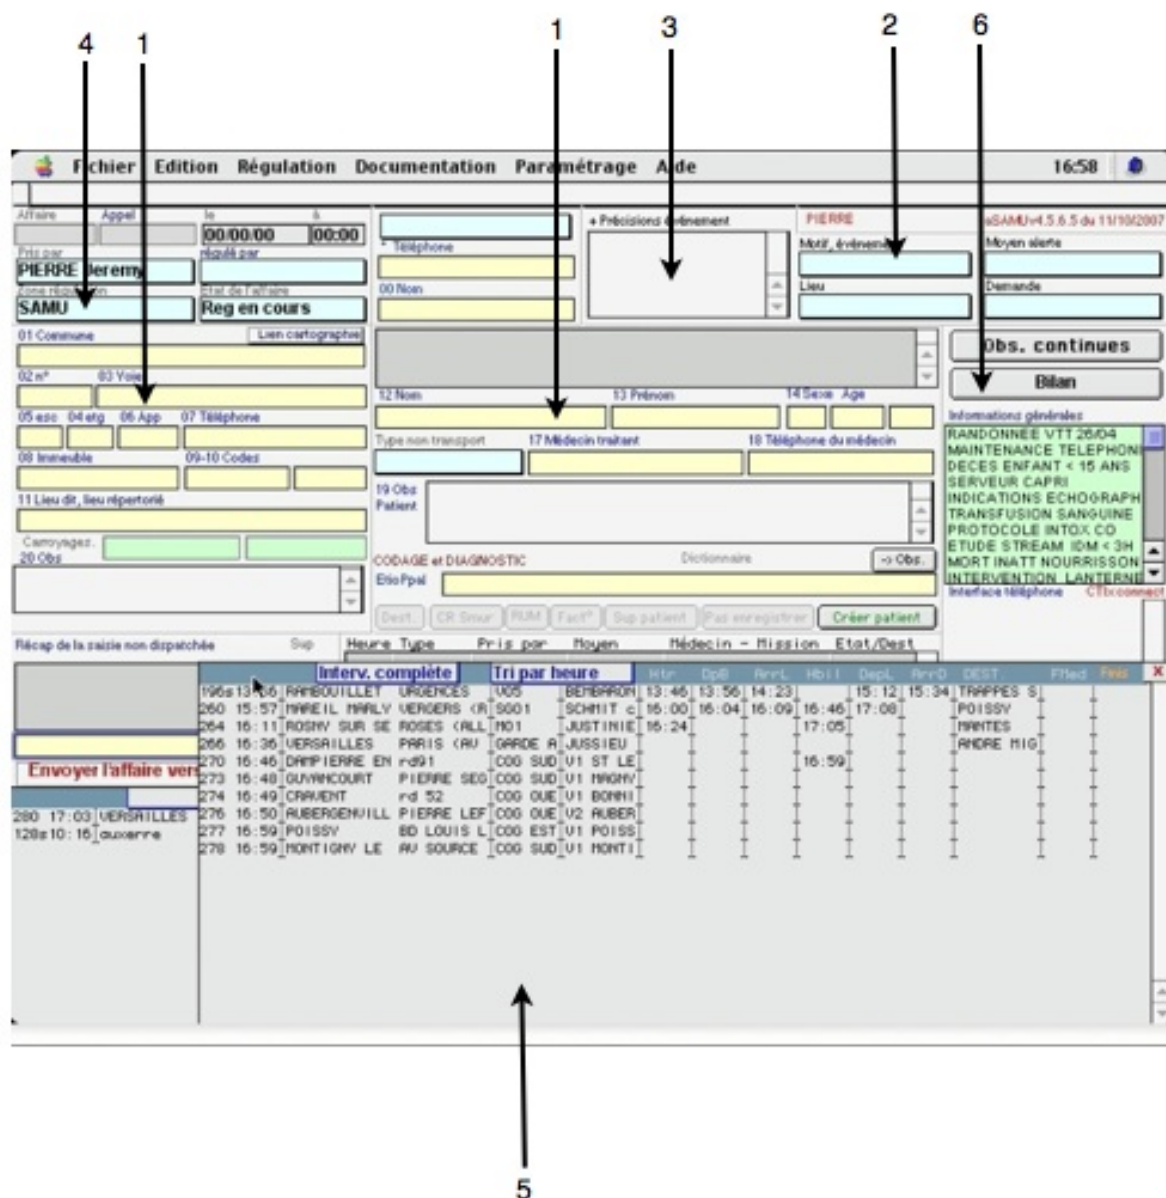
4 1 1 3 2 6

Fichier Edition Régulation Documentation Paramétrage Aide 16:58

Affaire Appel le à
00/00/00 00:00
Pris par régulé par
PIERRE Jeremy
Zone régulation Etat de l'affaire
SAMU Reg en cours
* Téléphone
00 Nom
+ Précisions événement
PIERRE
aSAMUv4.5.6.5 du 11/10/2007
Motif, événement
Moyen alerte
Lieu
Demande
01 Commune Lien cartographie
02 n° 03 Voie
05 esc 04 etg 06 App 07 Téléphone
08 Immeuble 09-10 Codes
11 Lieu dit, lieu répertorié
Carroyages
20 Obs
12 Nom 13 Prénom 14 Sexe Age
Type non transport 17 Médecin traitant 18 Téléphone du médecin
19 Obs Patient
CODAGE et DIAGNOSTIC Dictionnaire -> Obs.
Etio Ppal
Dest. CR Smur RUM Fact° Sup patient Pas enregistrer Créer patient
Obs. continues
Bilan
Informations générales
RANDONNÉE VTT 26/04
MAINTENANCE TELEPHONI
DECES ENFANT < 15 ANS
SERVEUR CAPRI
INDICATIONS ECHOGRAPH
TRANSFUSION SANGUINE
PROTOCOLE INTOX CO
ETUDE STREAM IDM < 3H
MORT INATT NOURRISSON
INTERVENTION LANTERNE
Interface téléphone CTI:connect
Récap de la saisie non dispatchée Sup
Heure Type Pris par Moyen Médecin - Mission Etat/Dest
Interv. complète Tri par heure Htr DpB ArrL Hbil DepL ArrD DEST. FMed Fin X
Envoyer l'affaire vers
280 17:03 VERSAILLES
128s10:16 auxerre
196s13:06 RAMBOUILLET URGENCES V05 BEMBARON 13:46 13:56 14:23 15:12 15:34 TRAPPES S
260 15:57 MAREIL MARLY VERGERS (A S001 SCHMIT c 16:00 16:04 16:09 16:46 17:08 POISSY
264 16:11 ROSNY SUR SE ROSES (ALL M01 JUSTINIE 16:24 17:05 MANTES
266 16:36 VERSAILLES PARIS (AV GARDE A JUSSIEU ANDRE MIG
270 16:46 DAMPIERRE EN rd91 COG SUD V1 ST LE 16:59
273 16:48 GUYANCOURT PIERRE SEG COG SUD V1 MAGNY
274 16:49 CRAVENT rd 52 COG OUE V1 BONNI
276 16:50 AUBERGENVILL PIERRE LEF COG OUE V2 AUBER
277 16:59 POISSY BD LOUIS L COG EST V1 POISS
278 16:59 MONTIGNY LE AV SOURCE COG SUD V1 MONTI

5